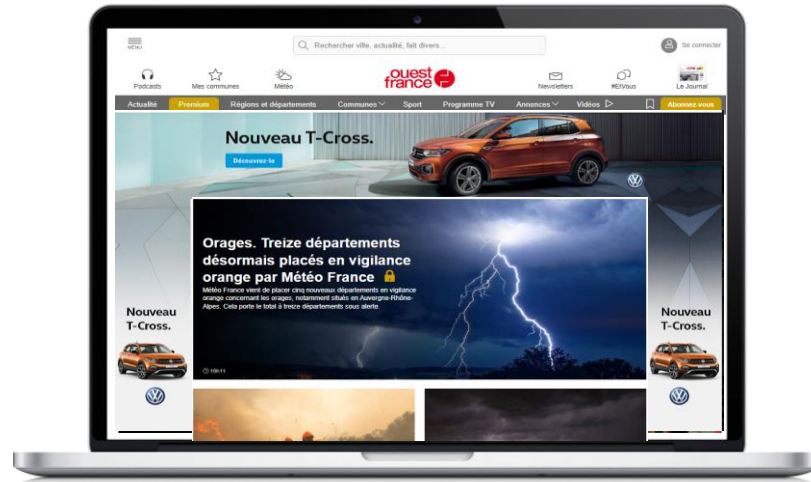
MENU

Rechercher ville, actualité, fait divers...

Se connecter

Podcasts

Mes communes

Météo

ouest france

Newsletters

#EtVous

Le Journal

Actualité Premium Régions et départements Communes Sport Programme TV Annonces Vidéos Abonnez-vous

Nouveau T-Cross.

Découvrez-la

Orages. Treize départements désormais placés en vigilance orange par Météo France

Météo France vient de placer cinq nouveaux départements en vigilance orange concernant les orages, notamment situés en Auvergne-Rhône-Alpes. Cela porte le total à treize départements sous alerte.

10:11

Nouveau T-Cross.

Nouveau T-Cross.